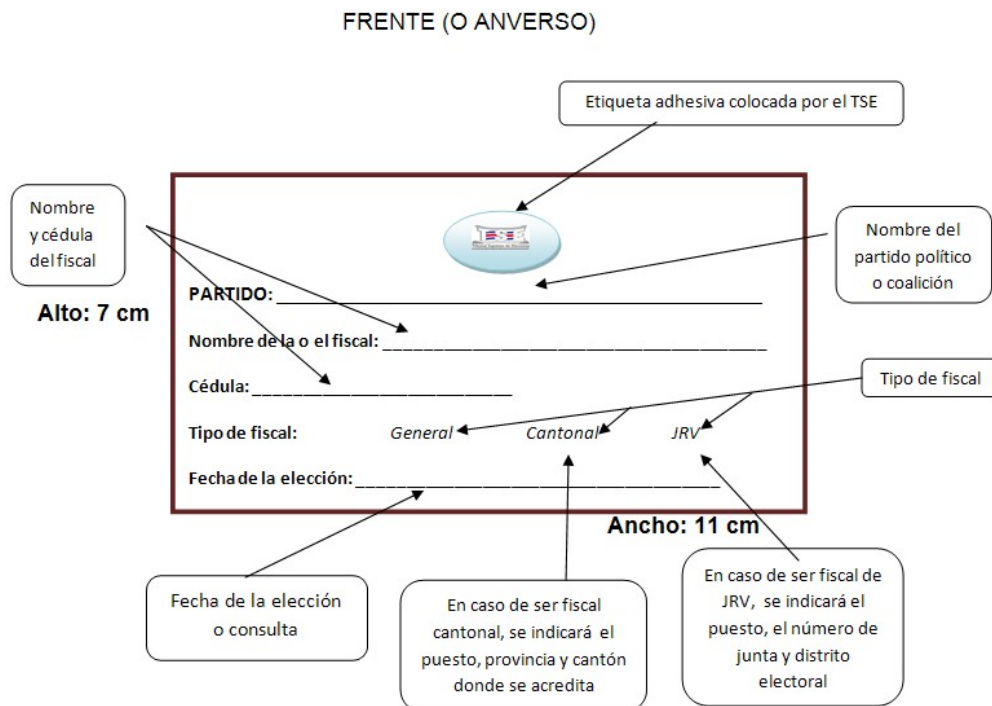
FRENTE (O ANVERSO)

Etiqueta adhesiva colocada por el TSE

Nombre y cédula del fiscal

Nombre del partido político o coalición

Alto: 7 cm

TSE

PARTIDO: ______________________________

Nombre de la o el fiscal: ______________________________

Cédula: ______________________

Tipo de fiscal

Tipo de fiscal: *General* *Cantonal* *JRV*

Fecha de la elección: ______________________________

Ancho: 11 cm

Fecha de la elección o consulta

En caso de ser fiscal cantonal, se indicará el puesto, provincia y cantón donde se acredita

En caso de ser fiscal de JRV, se indicará el puesto, el número de junta y distrito electoral